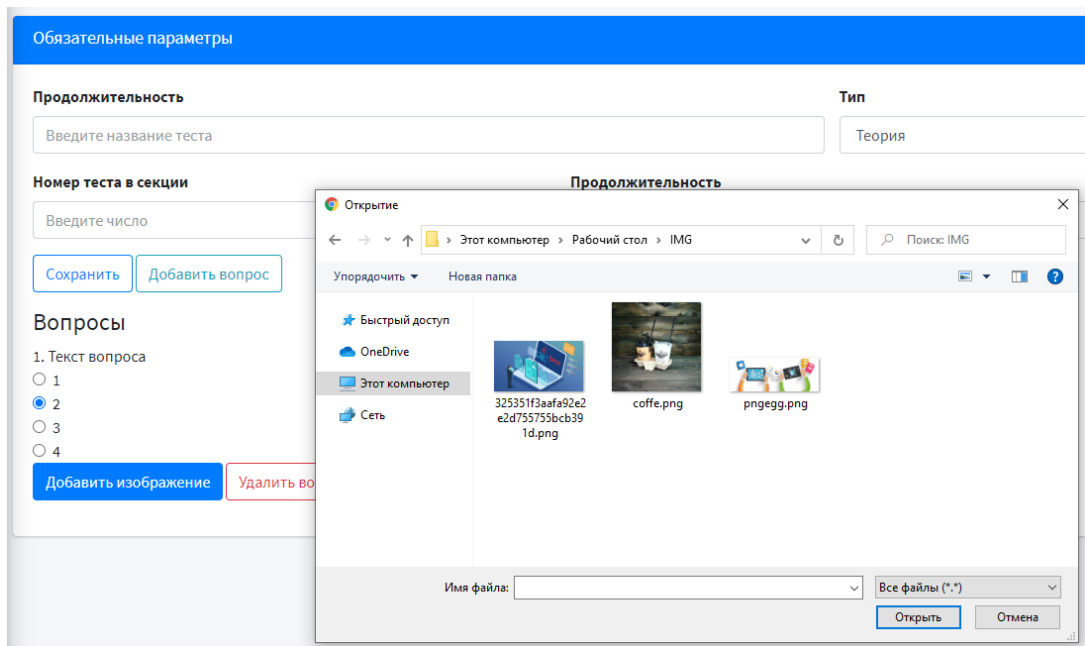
Обязательные параметры

Продолжительность

Введите название теста

Тип

Теория

Номер теста в секции

Введите число

Продолжительность

Сохранить

Добавить вопрос

Вопросы

1. Текст вопроса

1

2

3

4

Добавить изображение

Удалить во

Открытие

Этот компьютер > Рабочий стол > IMG

Поиск: IMG

Упорядочить ▾

Новая папка

Быстрый доступ

OneDrive

Этот компьютер

Сеть

325351f3aafa92e2e2d755755bcb391d.png

coffe.png

pngegg.png

Имя файла:

Все файлы (*.*)

Открыть

Отмена